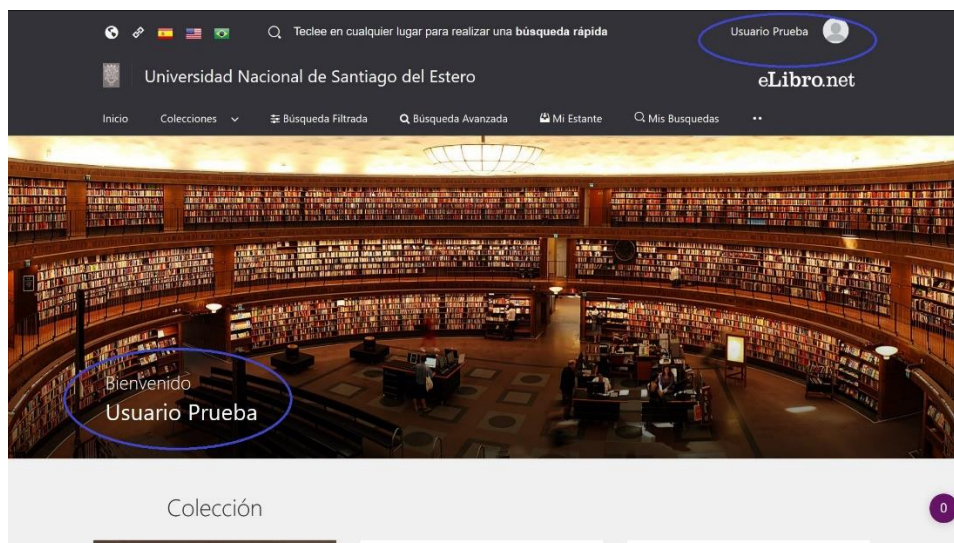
Teclee en cualquier lugar para realizar una **búsqueda rápida**

Usuario Prueba

Universidad Nacional de Santiago del Estero

eLibro.net

Inicio Colecciones Búsqueda Filtrada Búsqueda Avanzada Mi Estante Mis Busquedas

Bienvenido

Usuario Prueba

Colección

0